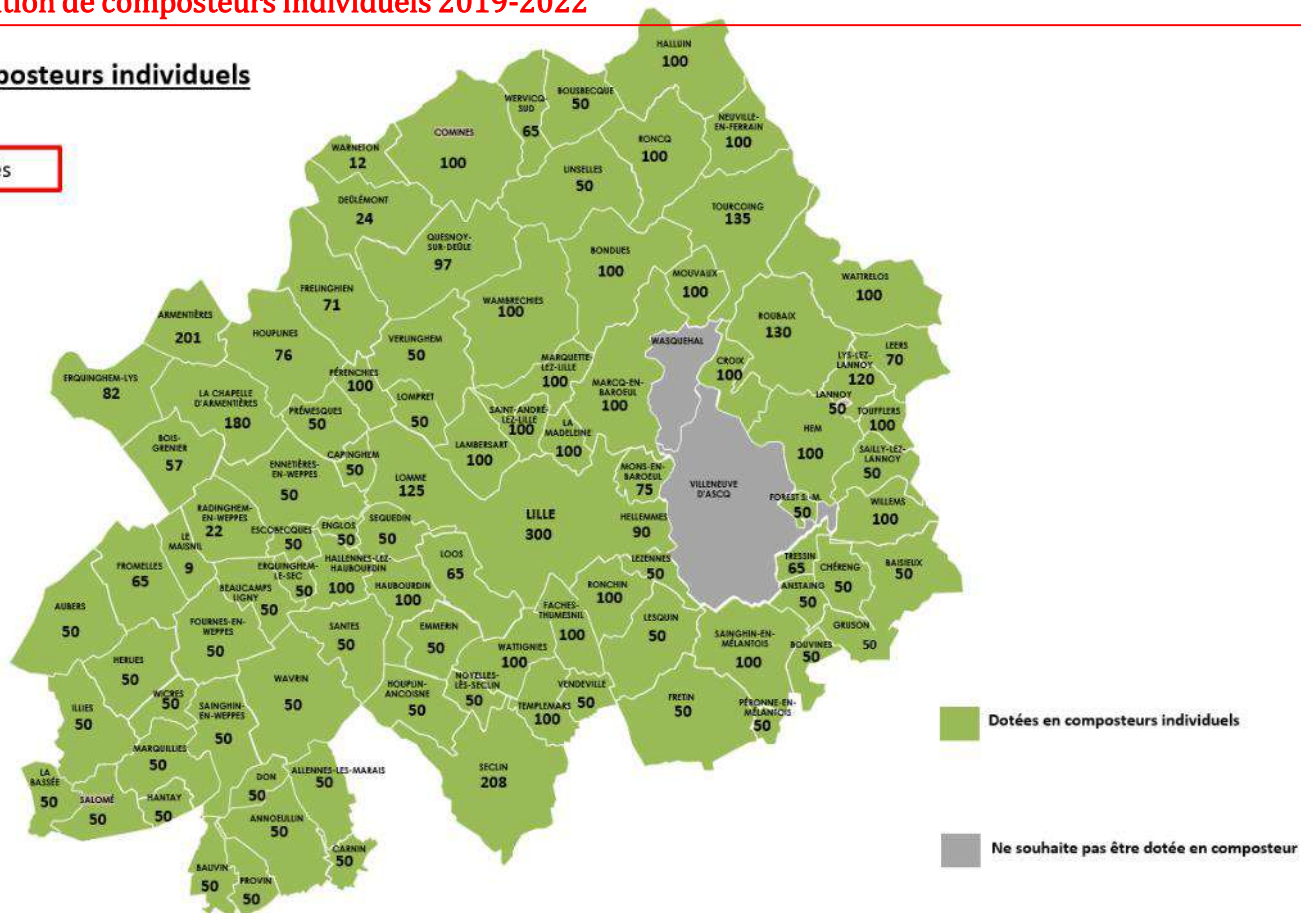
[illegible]tion de composteurs individuels 2019-2022

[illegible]posteurs individuels

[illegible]s

HALLUIN 100
BOUSBECQUE 50
WERVICQ-SUD 65
NEUVILLE-EN-FERRAIN 100
RONCQ 100
COMINES 100
WARNETON 12
LINSELLES 50
TOURCOING 135
DEÛLÉMONT 24
QUESNOY-SUR-DEÛLE 97
BONDUES 100
MOUVAUX 100
WATTRELOS 100
FRELINGHIEN 71
WAMBRECHIES 100
ARMENTIÈRES 201
HOUPLINES 76
VERLINGHEM 50
WASQUEHAL
ROUBAIX 130
LYS-LEZ-LANNOY 120
LEERS 70
MARQUETTE-LEZ-LILLE 100
PÉRENCHIES 100
CROIX 100
ERQUINGHEM-LYS 82
LA CHAPELLE D'ARMENTIÈRES 180
MARCQ-EN-BAROEUL 100
LANNOY 50
TOUFFLERS 100
PRÉMESQUES 50
LOMPRET 50
SAINT-ANDRÉ-LEZ-LILLE 100
LA MADELEINE 100
HEM 100
BOIS-GRENIER 57
LAMBERSART 100
SAILLY-LEZ-LANNOY 50
CAPINGHEM 50
ENNETIÈRES-EN-WEPPES 50
MONS-EN-BAROEUL 75
VILLENEUVE D'ASCQ
LOMME 125
FOREST S/M. 50
WILLEMS 100
RADINGHEM-EN-WEPPES 22
LILLE 300
HELLEMMES 90
SEQUEDIN 50
ESCOBECQUES 50
ENGLOS 50
LE MAISNIL 9
TRESSIN 65
CHÉRENG 50
BAISIEUX 50
HALLENNES-LEZ-HAUBOURDIN 100
LOOS 65
LEZENNES 50
FROMELLES 65
ERQUINGHEM-LE-SEC 50
ANSTAING 50
BEAUCAMPS LIGNY 50
HAUBOURDIN 100
RONCHIN 100
AUBERS 50
FACHES-THUMESNIL 100
GRUSON 50
FOURNES-EN-WEPPES 50
SANTES 50
LESQUIN 50
EMMERIN 50
SAINGHIN-EN-MÉLANTOIS 100
BOUVINES 50
WATTIGNIES 100
HERLIES 50
WICRES 50
WAVRIN 50
NOYELLES-LÈS-SECLIN 50
VENDEVILLE 50
HOUPLIN-ANCOISNE 50
TEMPLEMARS 100
FRETIN 50
PÉRONNE-EN-MÉLANTOIS 50
ILLIES 50
SAINGHIN-EN-WEPPES 50
MARQUILLIES 50
LA BASSÉE 50
ALLENNES-LES-MARAIS 50
SECLIN 208
DON 50
SALOMÉ 50
HANTAY 50
ANNOEULLIN 50
CARNIN 50
BAUVIN 50
PROVIN 50

Dotées en composteurs individuels

Ne souhaite pas être dotée en composteur